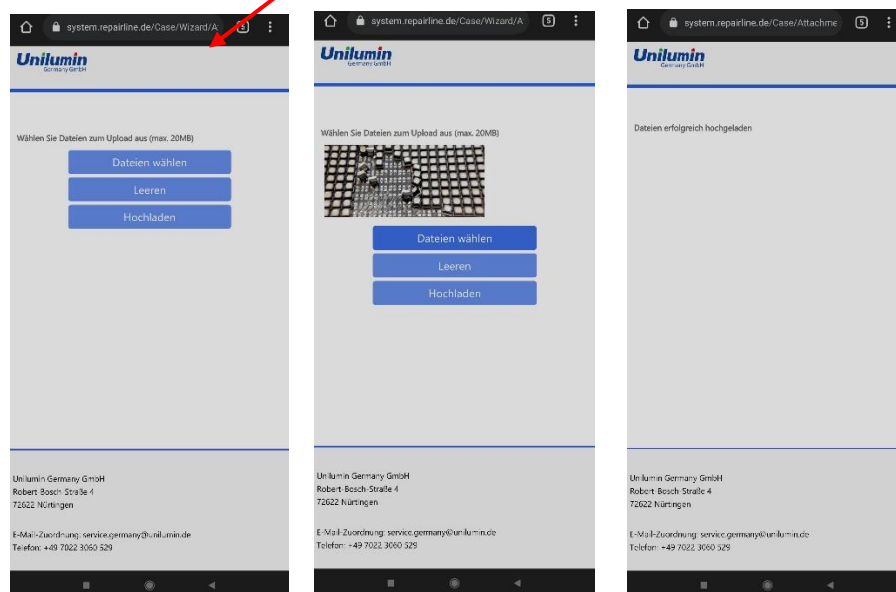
system.repairline.de/Case/Wizard/A
2

Unilumin
Germany GmbH

Wählen Sie Dateien zum Upload aus (max. 20MB)

Dateien wählen

Leeren

Hochladen

Unilumin Germany GmbH
Robert Bosch Straße 4
72622 Nürtingen

E-Mail-Zuordnung: service.germany@unilumin.de
Telefon: +49 7022 3060 529

system.repairline.de/Case/Wizard/A
5

Unilumin
Germany GmbH

Wählen Sie Dateien zum Upload aus (max. 20MB)

Dateien wählen

Leeren

Hochladen

Unilumin Germany GmbH
Robert-Bosch-Straße 4
72622 Nürtingen

E-Mail-Zuordnung: service.germany@unilumin.de
Telefon: +49 7022 3060 529

system.repairline.de/Case/Attachme
5

Unilumin
Germany GmbH

Dateien erfolgreich hochgeladen

Unilumin Germany GmbH
Robert Bosch Straße 4
72622 Nürtingen

E-Mail-Zuordnung: service.germany@unilumin.de
Telefon: +49 7022 3060 529